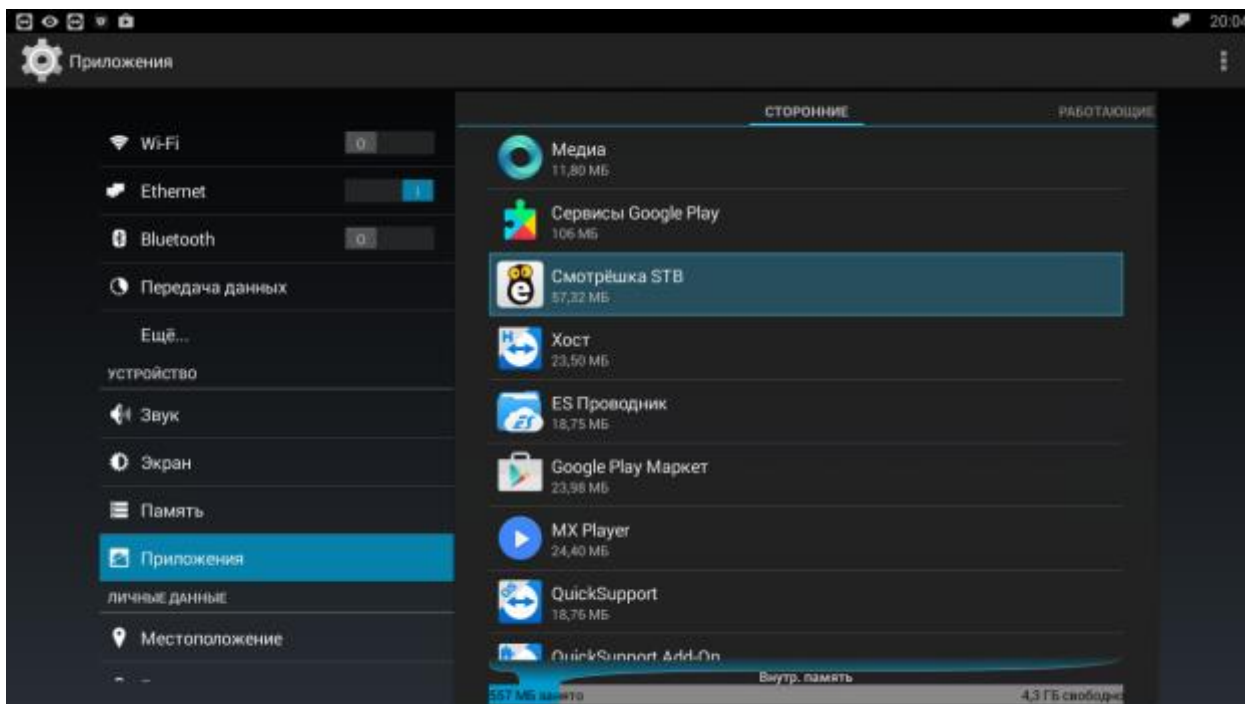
20:04

Приложения

Wi-Fi
O
Ethernet
I
Bluetooth
O
Передача данных
Ещё...
УСТРОЙСТВО
Звук
Экран
Память
Приложения
ЛИЧНЫЕ ДАННЫЕ
Местоположение

СТОРОННИЕ
РАБОТАЮЩИЕ

Медиа
11,80 МБ
Сервисы Google Play
106 МБ
Смотрёшка STB
57,32 МБ
Хост
23,50 МБ
ES Проводник
18,75 МБ
Google Play Маркет
23,98 МБ
MX Player
24,40 МБ
QuickSupport
18,76 МБ
QuickSupport Add-On

Внутр. память
557 МБ занято
4,3 ГБ свободно